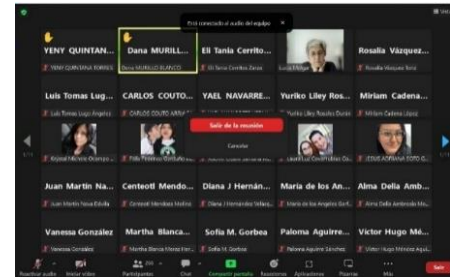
Está conectado al audio del equipo ×

YENY QUINTAN...
YENY QUINTANA TORRES

Dana MURILL...
Dana MURILLO BLANCO

Eli Tania Cerrito...
Eli Tania Cerrito Zaraz

Rosalia Vázquez...
Rosalia Vázquez Ruiz

Luis Tomas Lug...
Luis Tomas Lugo Angeles

CARLOS COUTO...
CARLOS COUTO ARRU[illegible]

YAEL NAVARRE...

Yuriko Liley Ros...
Yuriko Liley Rosales Duran

Miriam Cadena...
Miriam Cadena Lopez

Salir de la reunión
Cancelar

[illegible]

Juan Martin Na...
Juan Martin Nava Ebdia

Centeotl Mendo...
Centeotl Mendoza Molina

Diana J Hernán...
Diana J Hernández Velazq...

Maria de los An...
Maria de los Angeles Gari...

Alma Delia Amb...
Alma Delia Ambrosio Mo...

Vanessa González
Vanessa González

Martha Blanca...
Martha Blanca Mena Her...

Sofia M. Gorbea
Sofia M. Gorbea

Paloma Aguirre...
Paloma Aguirre Sánchez

Victor Hugo Mé...
Victor Hugo Méndez Agui...

Reactivar audio
Iniciar video
Participantes
Chat
Compartir pantalla
Reacciones
Aplicaciones
Pizarras
Más
Salir